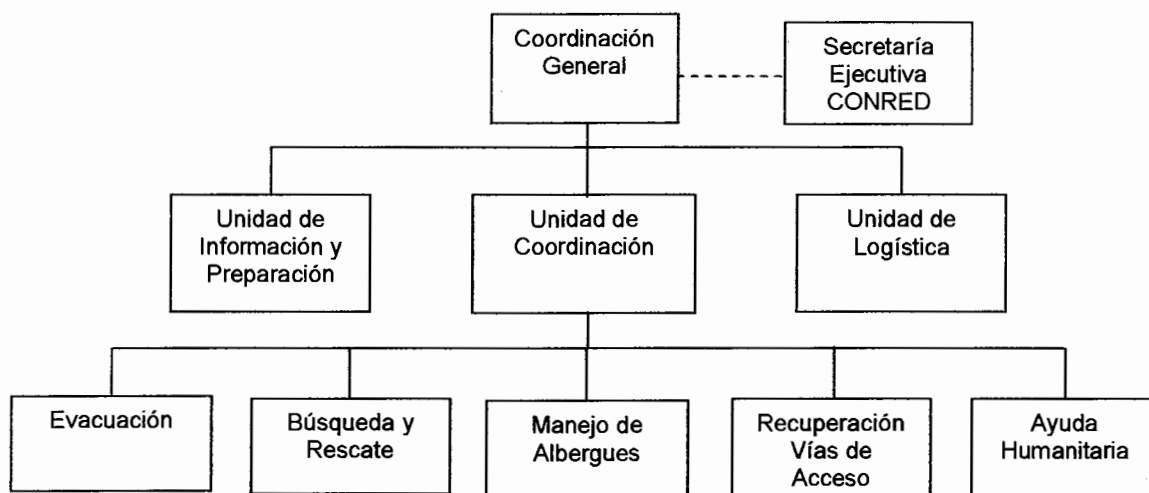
Coordinación General

Secretaría Ejecutiva CONRED

Unidad de Información y Preparación

Unidad de Coordinación

Unidad de Logística

Evacuación

Búsqueda y Rescate

Manejo de Albergues

Recuperación Vías de Acceso

Ayuda Humanitaria